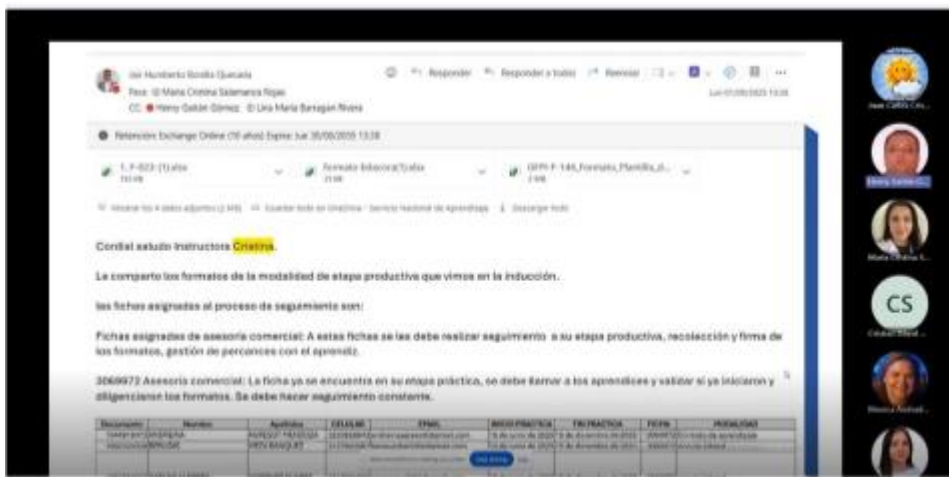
Jair Humberto Bonilla Quevedo
Para: Maria Cristina Salamanca Rojas
CC: Henry Gaitán Gómez; Lina Maria Barragan Rivera

Responder | Responder a todos | Reenviar

Lun 07/08/2023 13:28

Retención: Exchange Online (10 años) Expira: Jue 30/08/2033 13:28

1. F-023 (1).xlsx
Formato Bitacora(1).xlsx
GFPI-F-165_Formato_Planilla_d...

Mostrar los 4 datos adjuntos | Guardar todo en OneDrive - Servicio Nacional de Aprendizaje | Descargar todo

Cordial saludo Instructora Cristina.

Le comparto los formatos de la modalidad de etapa productiva que vimos en la inducción.

las fichas asignadas al proceso de seguimiento son:

Fichas asignadas de asesoría comercial: A estas fichas se les debe realizar seguimiento a su etapa productiva, recolección y firma de los formatos, gestión de percances con el aprendiz.

3069973 Asesoria comercial: La ficha ya se encuentra en su etapa práctica, se debe llamar a los aprendices y validar si ya iniciaron y diligenciaron los formatos. Se debe hacer seguimiento constante.

| Documento | Nombre | Apellidos | CELULAR | EMAIL | INICIO PRACTICA | FIN PRACTICA | FICHA | MODALIDAD |
|---|---|---|---|---|---|---|---|---|
| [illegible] | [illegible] | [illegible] | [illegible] | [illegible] | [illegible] | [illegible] | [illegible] | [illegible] |
| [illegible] | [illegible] | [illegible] | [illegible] | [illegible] | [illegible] | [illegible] | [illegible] | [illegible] |

CS